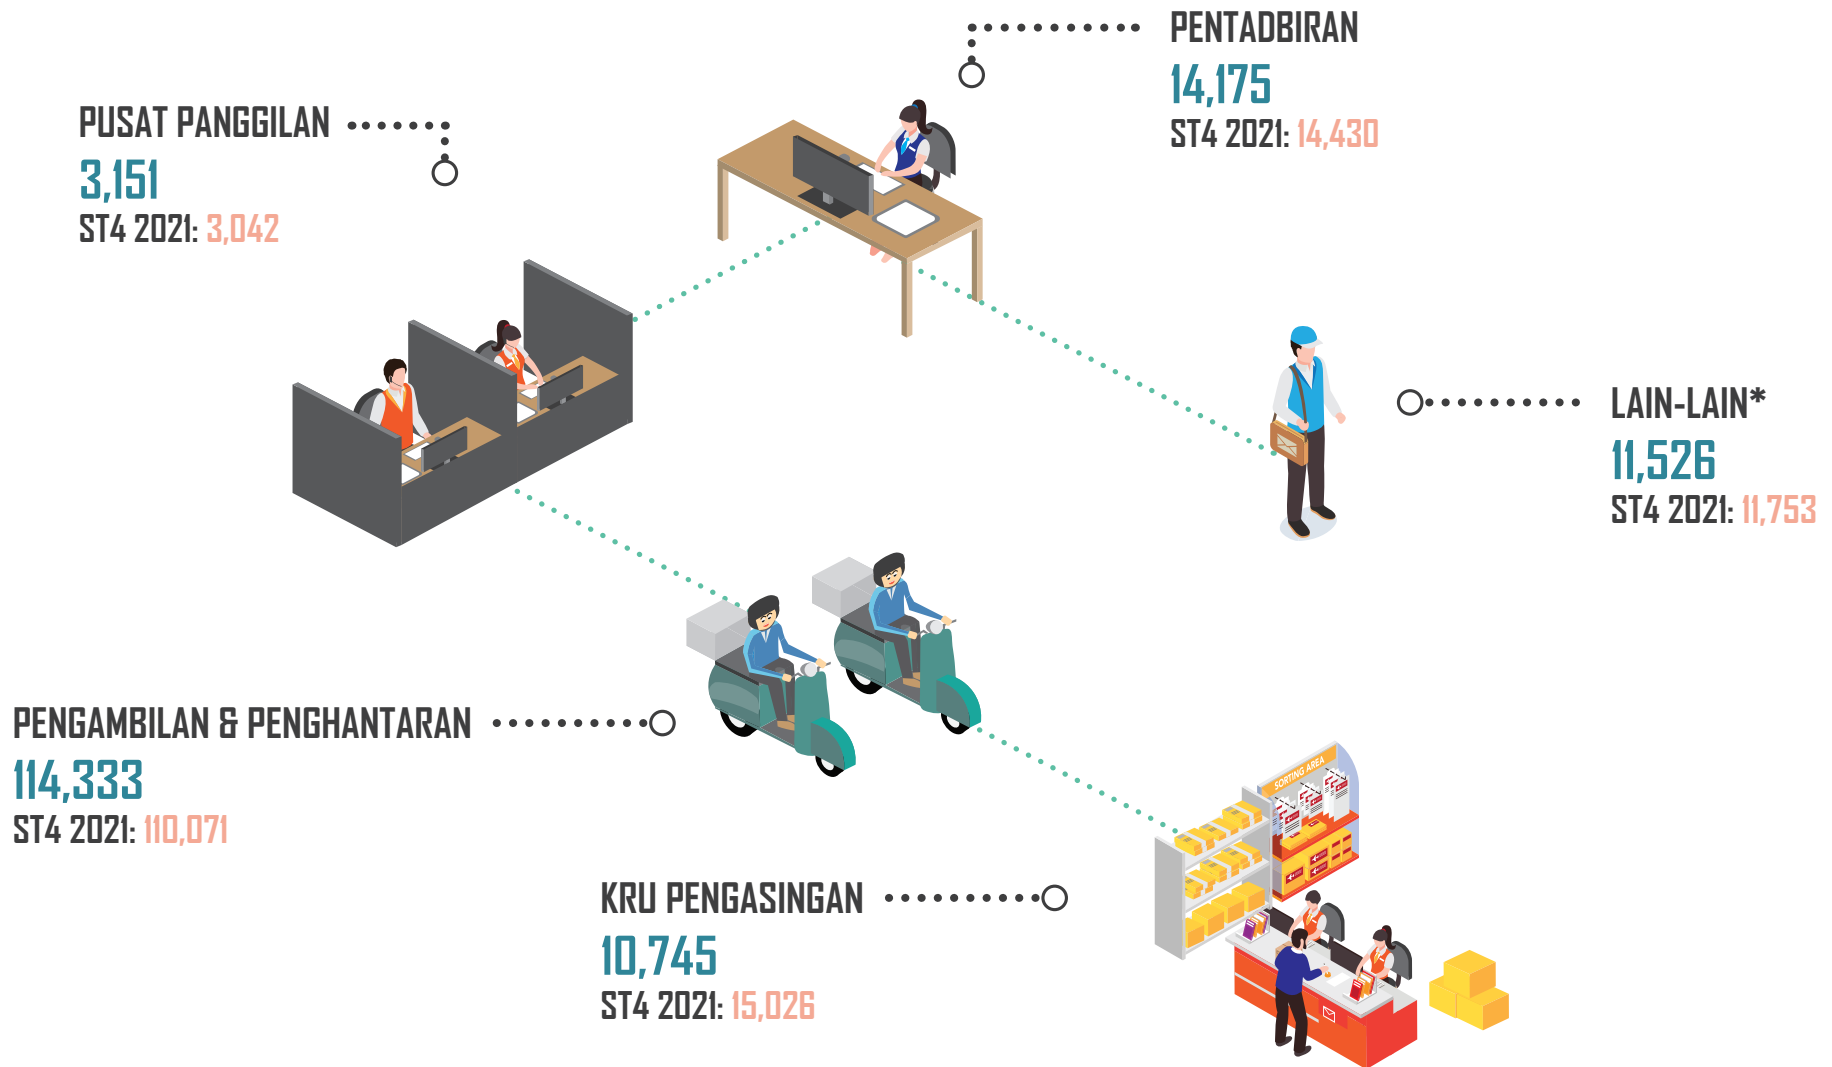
PENTADBIRAN
14,175
ST4 2021: 14,430

PUSAT PANGGILAN
3,151
ST4 2021: 3,042

LAIN-LAIN*
11,526
ST4 2021: 11,753

PENGAMBILAN & PENGHANTARAN
114,333
ST4 2021: 110,071

SORTING AREA

KRU PENGASINGAN
10,745
ST4 2021: 15,026